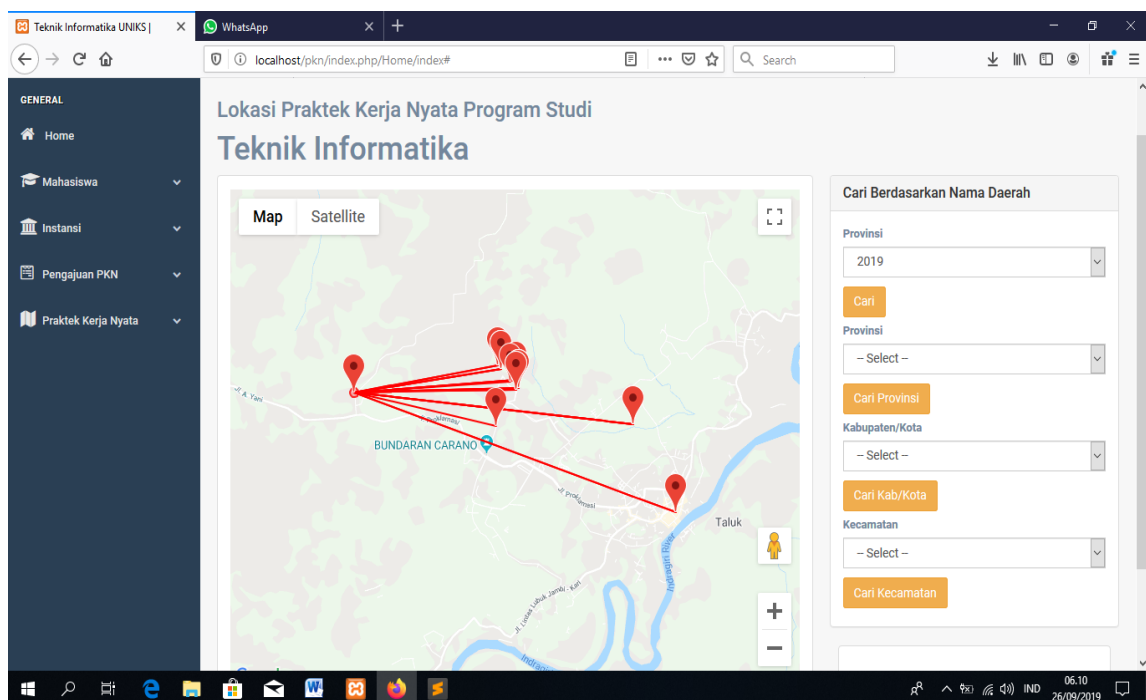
Teknik Informatika UNIKS |
WhatsApp
localhost/pkn/index.php/Home/index#
Search

GENERAL
Home
Mahasiswa
Instansi
Pengajuan PKN
Praktek Kerja Nyata

Lokasi Praktek Kerja Nyata Program Studi
Teknik Informatika

Map
Satellite
Jl. A. Yani
BUNDARAN CARANO
Jl. Proklamasi
Taluk
Indragiri River
Jl. Lintas Lubuk Jambi - Kari
Indragiri

Cari Berdasarkan Nama Daerah
Provinsi
2019
Cari
Provinsi
-- Select --
Cari Provinsi
Kabupaten/Kota
-- Select --
Cari Kab/Kota
Kecamatan
-- Select --
Cari Kecamatan

IND
06.10
26/09/2019